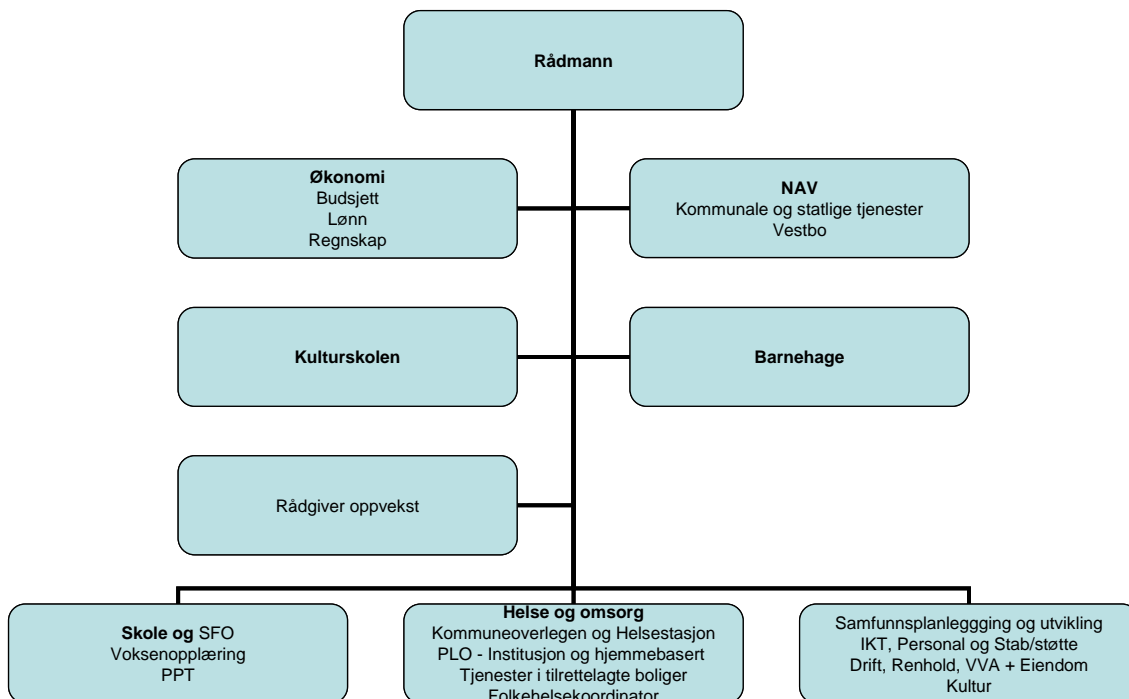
Rådmann

Økonomi
Budsjett
Lønn
Regnskap

NAV
Kommunale og statlige tjenester
Vestbo

Kulturskolen

Barnehage

Rådgiver oppvekst

Skole og SFO
Voksenopplæring
PPT

Helse og omsorg
Kommuneoverlegen og Helsestasjon
PLO - Institusjon og hjemmebasert
Tjenester i tilrettelagte boliger
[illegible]

Samfunnsplanleggging og utvikling
IKT, Personal og Stab/støtte
Drift, Renhold, VVA + Eiendom
Kultur